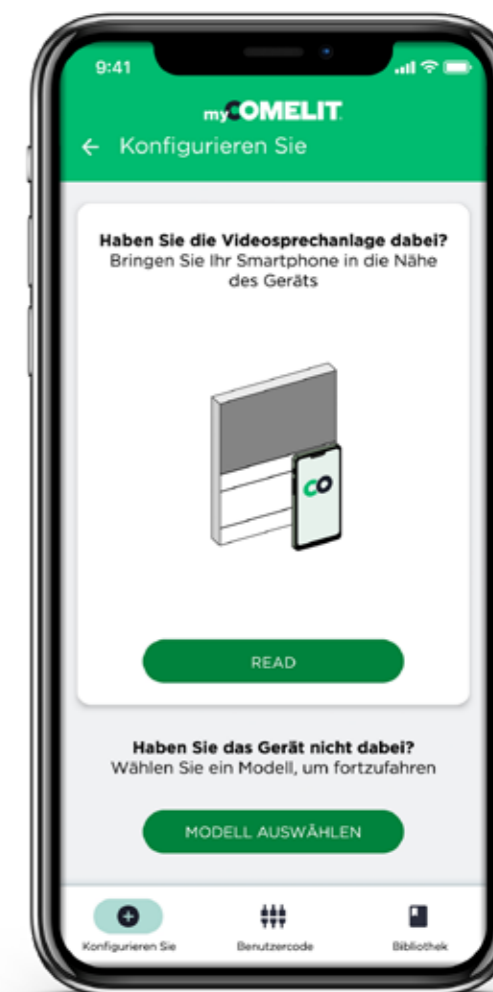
9:41

myCOMELIT

← Konfigurieren Sie

Haben Sie die Videosprechanlage dabei?
Bringen Sie Ihr Smartphone in die Nähe des Geräts

CO

READ

Haben Sie das Gerät nicht dabei?
Wählen Sie ein Modell, um fortzufahren

MODELL AUSWÄHLEN

Konfigurieren Sie

Benutzercode

Bibliothek